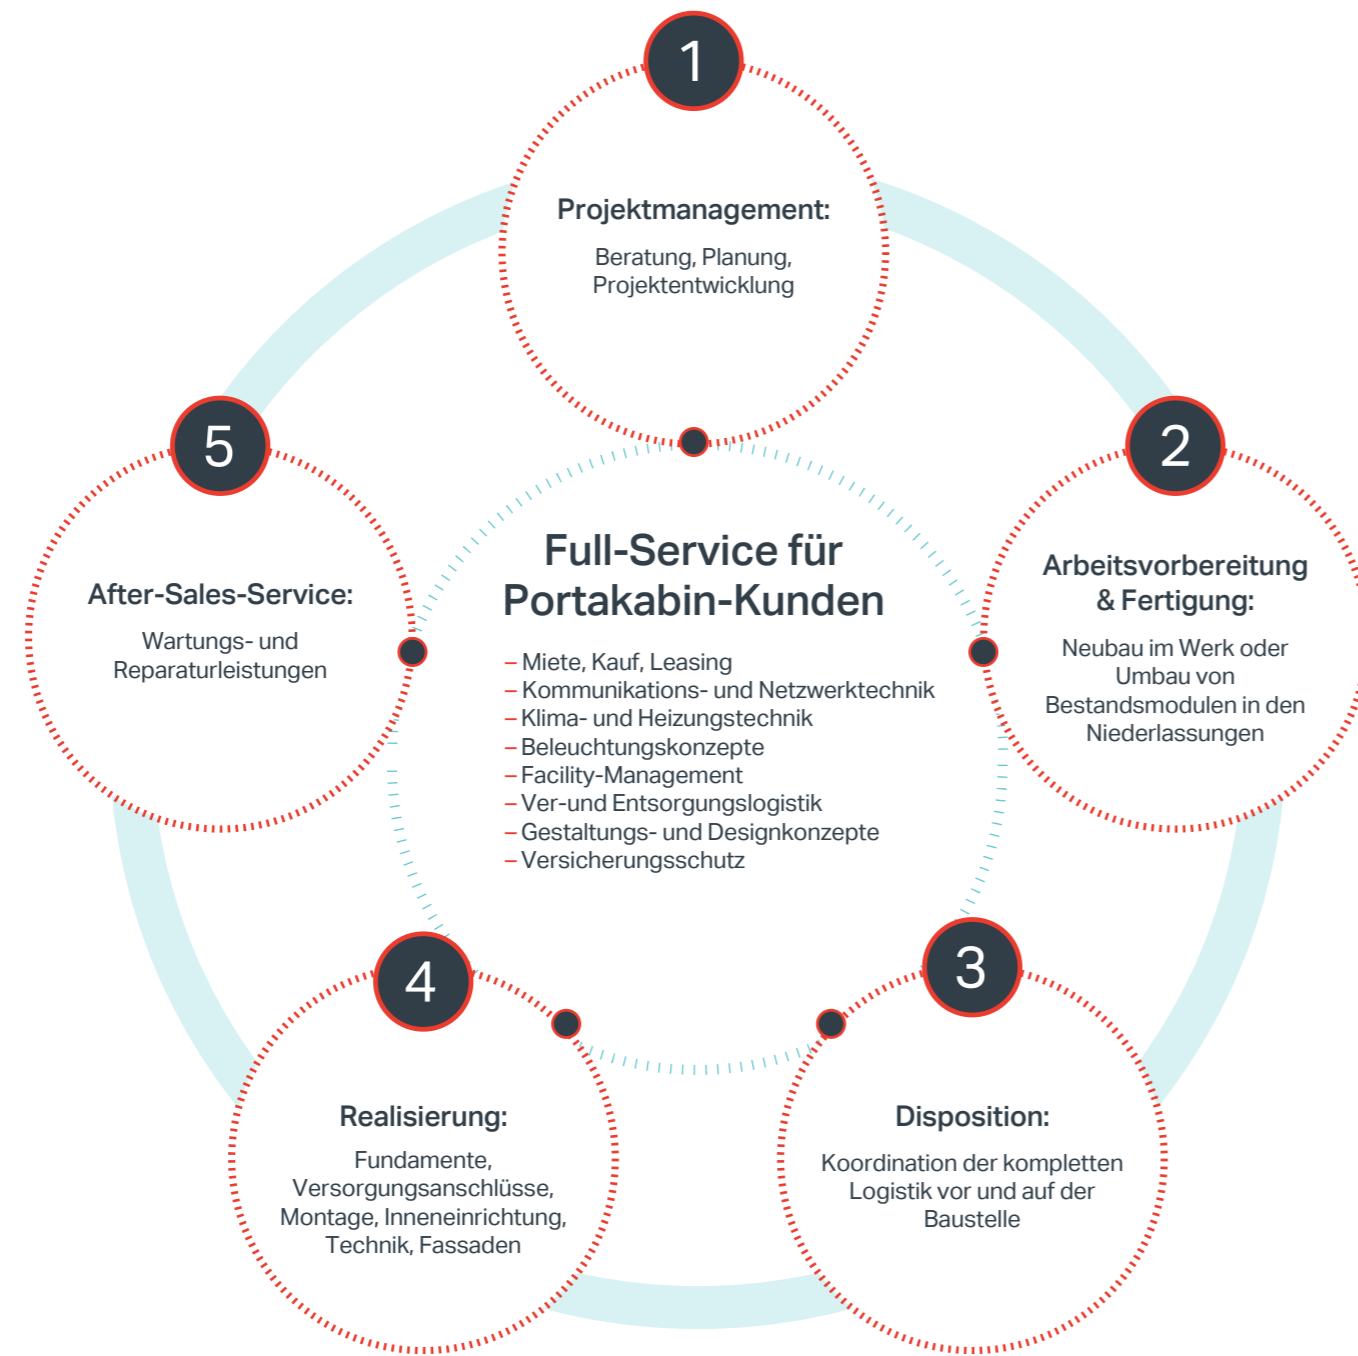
1

Projektmanagement:

Beratung, Planung, Projektentwicklung

2

Arbeitsvorbereitung & Fertigung:

Neubau im Werk oder Umbau von Bestandsmodulen in den Niederlassungen

5

After-Sales-Service:

Wartungs- und Reparaturleistungen

Full-Service für Portakabin-Kunden

– Miete, Kauf, Leasing
– Kommunikations- und Netzwerktechnik
– Klima- und Heizungstechnik
– Beleuchtungskonzepte
– Facility-Management
– Ver-und Entsorgungslogistik
– Gestaltungs- und Designkonzepte
– Versicherungsschutz

4

Realisierung:

Fundamente, Versorgungsanschlüsse, Montage, Inneneinrichtung, Technik, Fassaden

3

Disposition:

Koordination der kompletten Logistik vor und auf der Baustelle